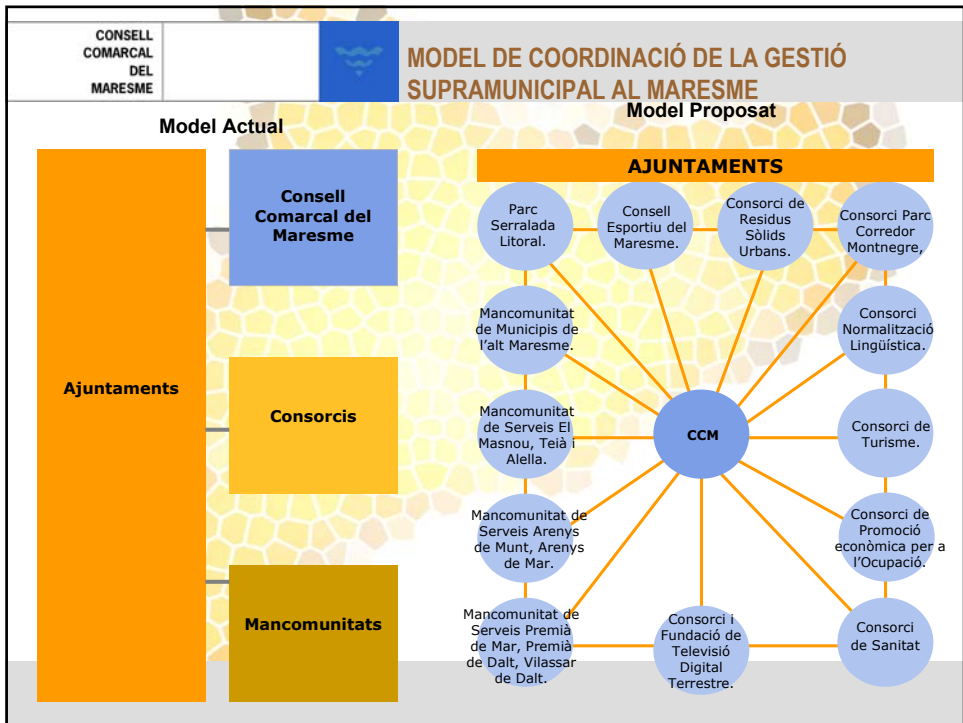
CONSELL COMARCAL DEL MARESME

MODEL DE COORDINACIÓ DE LA GESTIÓ SUPRAMUNICIPAL AL MARESME

Model Actual

Ajuntaments

Consell Comarcal del Maresme

Consorcis

Mancomunitats

Model Proposat

AJUNTAMENTS

Parc Serralada Litoral.

Consell Esportiu del Maresme.

Consorci de Residus Sòlids Urbans.

Consorci Parc Corredor Montnegre,

Mancomunitat de Municipis de l'alt Maresme.

Consorci Normalització Lingüística.

Mancomunitat de Serveis El Masnou, Teià i Alella.

CCM

Consorci de Turisme.

Mancomunitat de Serveis Arenys de Munt, Arenys de Mar.

Consorci de Promoció econòmica per a l'Ocupació.

Mancomunitat de Serveis Premià de Mar, Premià de Dalt, Vilassar de Dalt.

Consorci i Fundació de Televisió Digital Terrestre.

Consorci de Sanitat